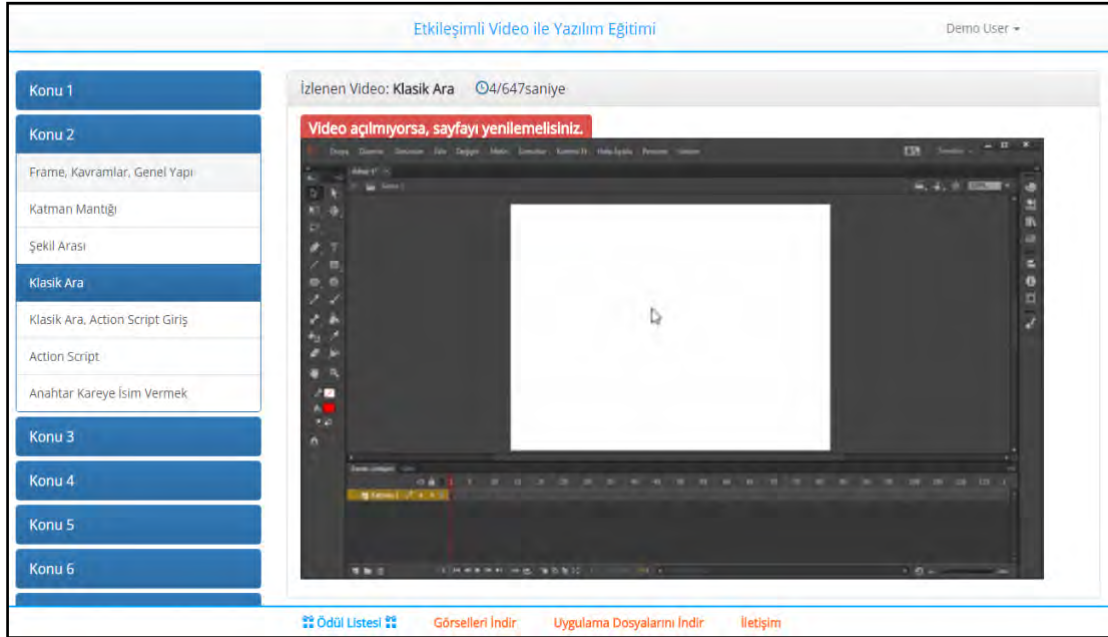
Etkileşimli Video ile Yazılım Eğitimi

Demo User

Konu 1

Konu 2

Frame, Kavramlar, Genel Yapı

Katman Mantığı

Şekil Arası

Klasik Ara

Klasik Ara, Action Script Giriş

Action Script

Anahtar Kareye İsim Vermek

Konu 3

Konu 4

Konu 5

Konu 6

İzlenen Video: Klasik Ara 4/647saniye

Video açılmıyorsa, sayfayı yenilemelisiniz.

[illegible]

Ödül Listesi

Görselleri İndir

Uygulama Dosyalarını İndir

İletişim